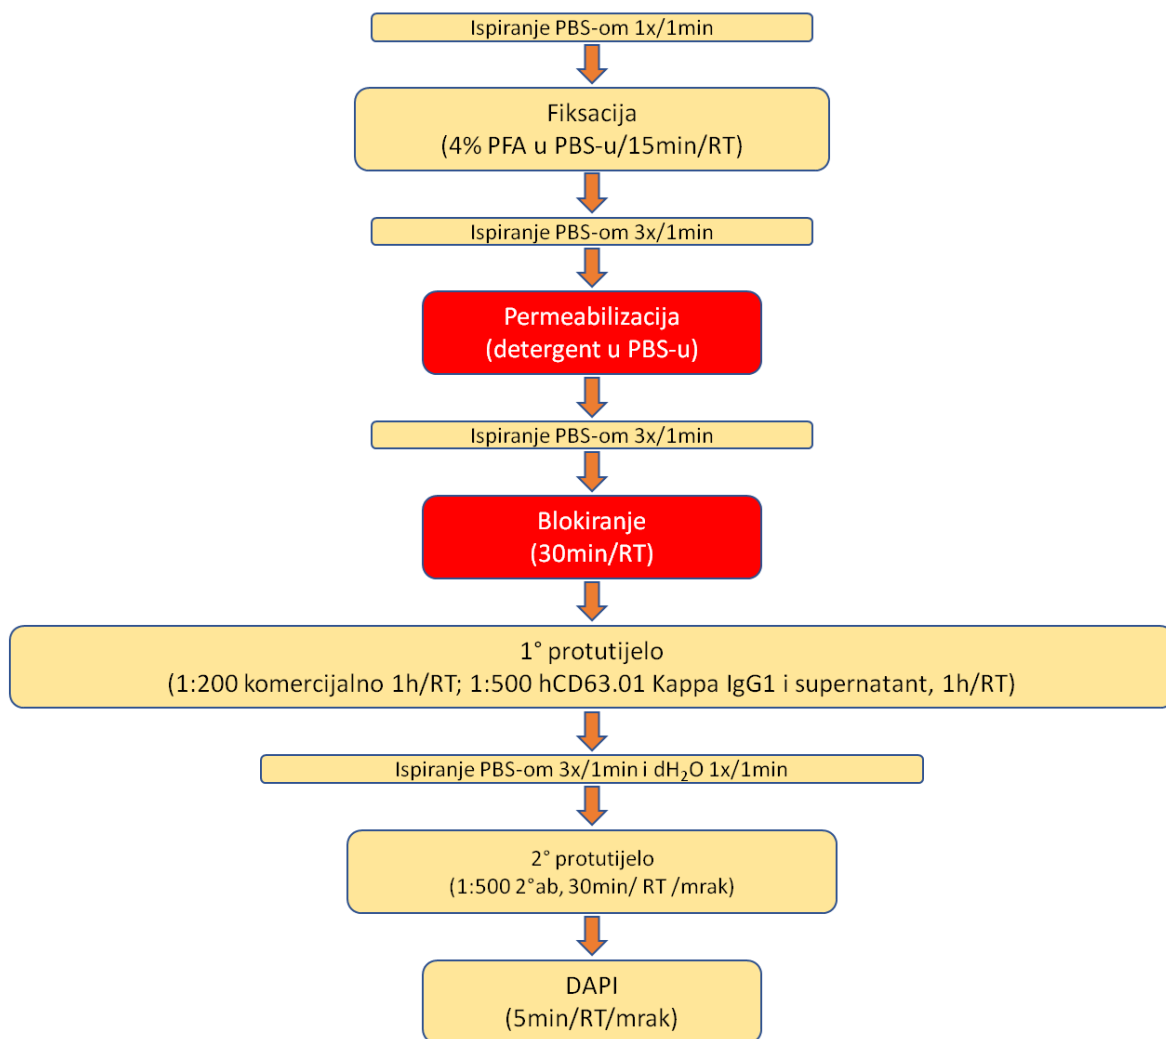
Ispiranje PBS-om 1x/1min

Fiksacija
(4% PFA u PBS-u/15min/RT)

Ispiranje PBS-om 3x/1min

Permeabilizacija
(detergent u PBS-u)

Ispiranje PBS-om 3x/1min

Blokiranje
(30min/RT)

1° protutijelo
(1:200 komercijalno 1h/RT; 1:500 hCD63.01 Kappa IgG1 i supernatant, 1h/RT)

Ispiranje PBS-om 3x/1min i d$H_2O$ 1x/1min

2° protutijelo
(1:500 2°ab, 30min/ RT /mrak)

DAPI
(5min/RT/mrak)